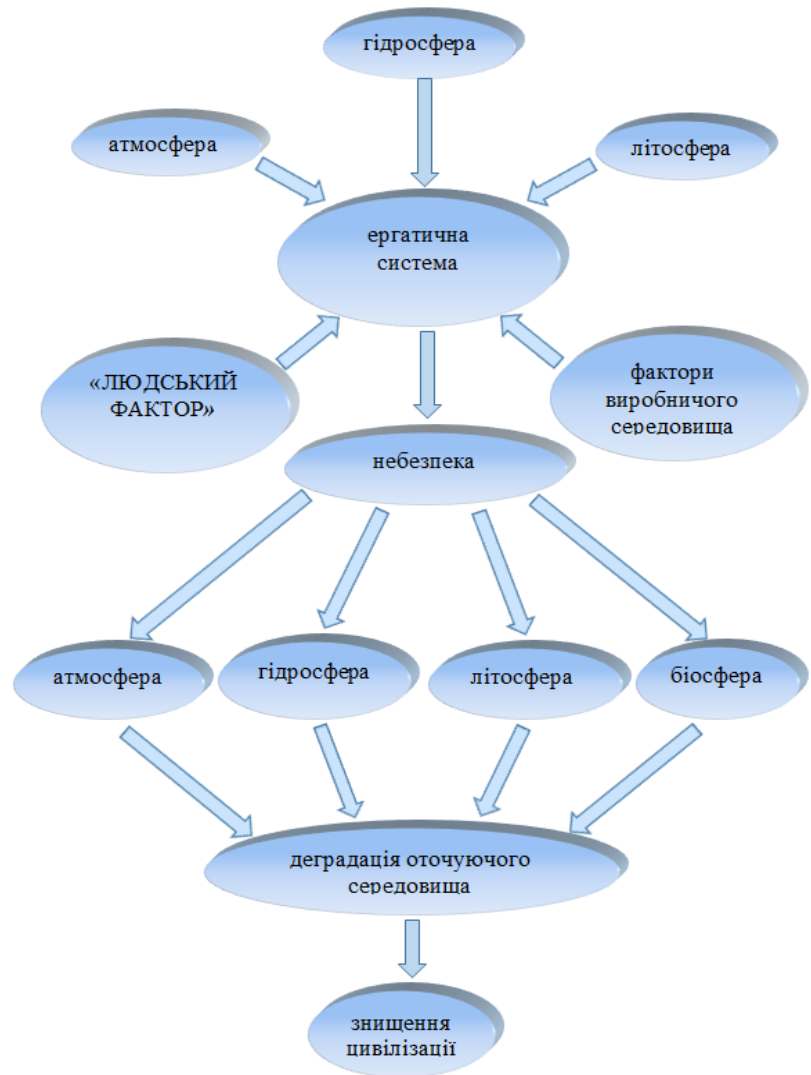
гідросфера

атмосфера

літосфера

ергатична система

«ЛЮДСЬКИЙ ФАКТОР»

фактори виробничого середовища

небезпека

атмосфера

гідросфера

літосфера

біосфера

деградація оточуючого середовища

знищення цивілізації